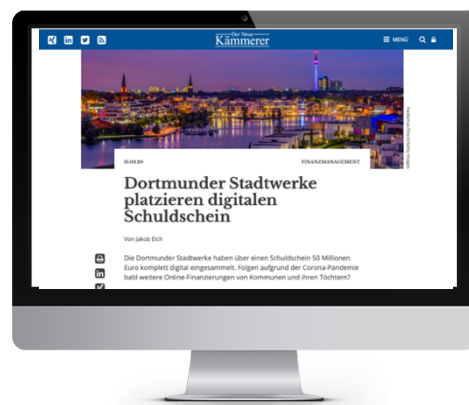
Der Neue Kämmerer

MENÜ

Heidemarie/iStock/Getty Images

23.03.20

FINANZMANAGEMENT

Dortmunder Stadtwerke platzieren digitalen Schuldschein

Von Jakob Eich

Die Dortmunder Stadtwerke haben über einen Schuldschein 50 Millionen Euro komplett digital eingesammelt. Folgen aufgrund der Corona-Pandemie bald weitere Online-Finanzierungen von Kommunen und ihren Töchtern?